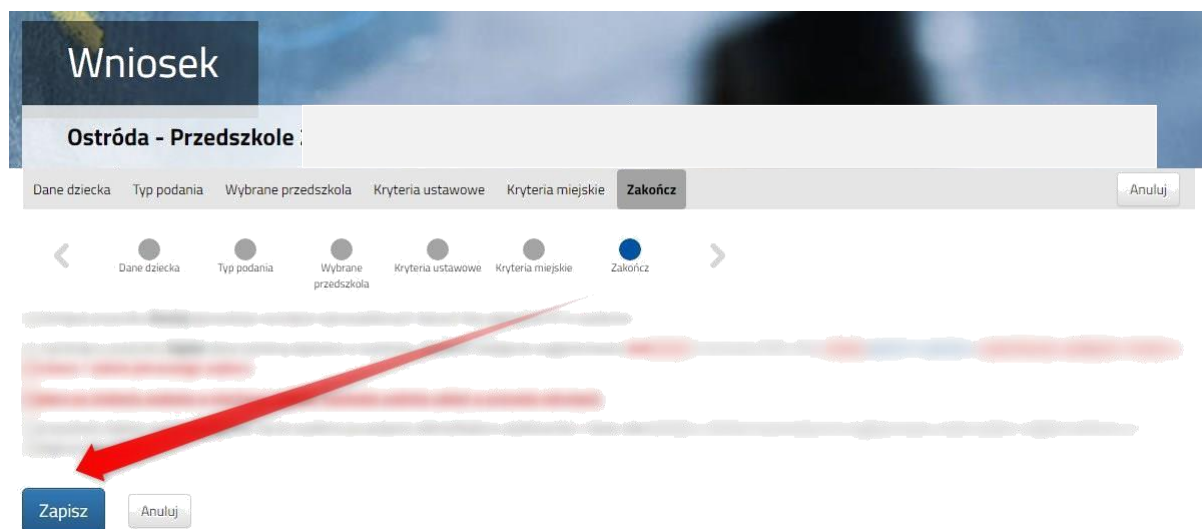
Wniosek

Ostróda - Przedszkole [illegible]

Dane dziecka Typ podania Wybrane przedszkola Kryteria ustawowe Kryteria miejskie Zakończ Anuluj

Dane dziecka Typ podania Wybrane przedszkola Kryteria ustawowe Kryteria miejskie Zakończ

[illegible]

Zapisz Anuluj